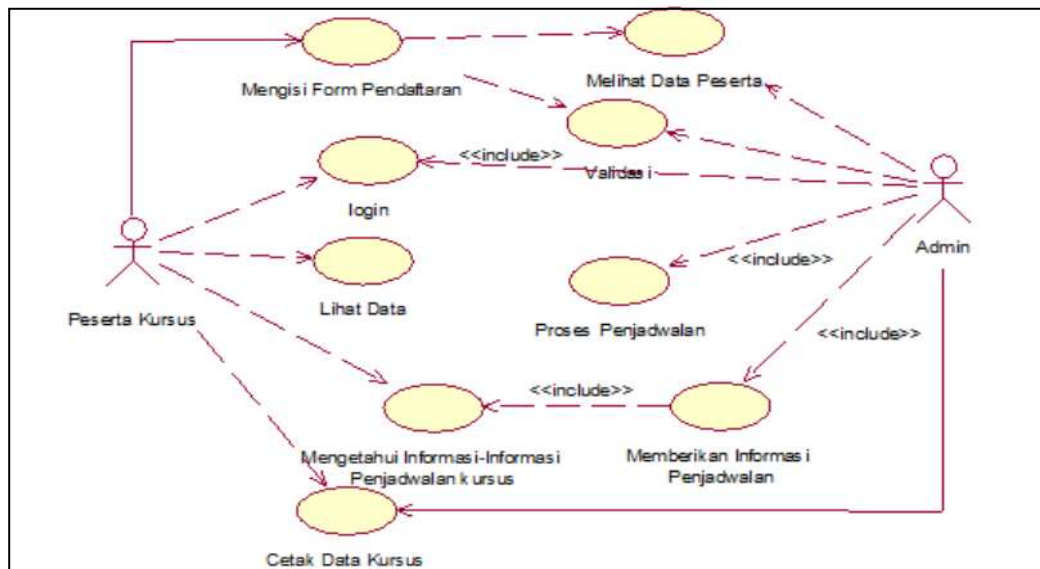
Mengisi Form Pendaftaran

Melihat Data Peserta

<<include>>

Validasi

login

Admin

<<include>>

Peserta Kursus

Lihat Data

Proses Penjadwalan

<<include>>

<<include>>

Mengetahui Informasi-Informasi Penjadwalan kursus

Memberikan Informasi Penjadwalan

Cetak Data Kursus